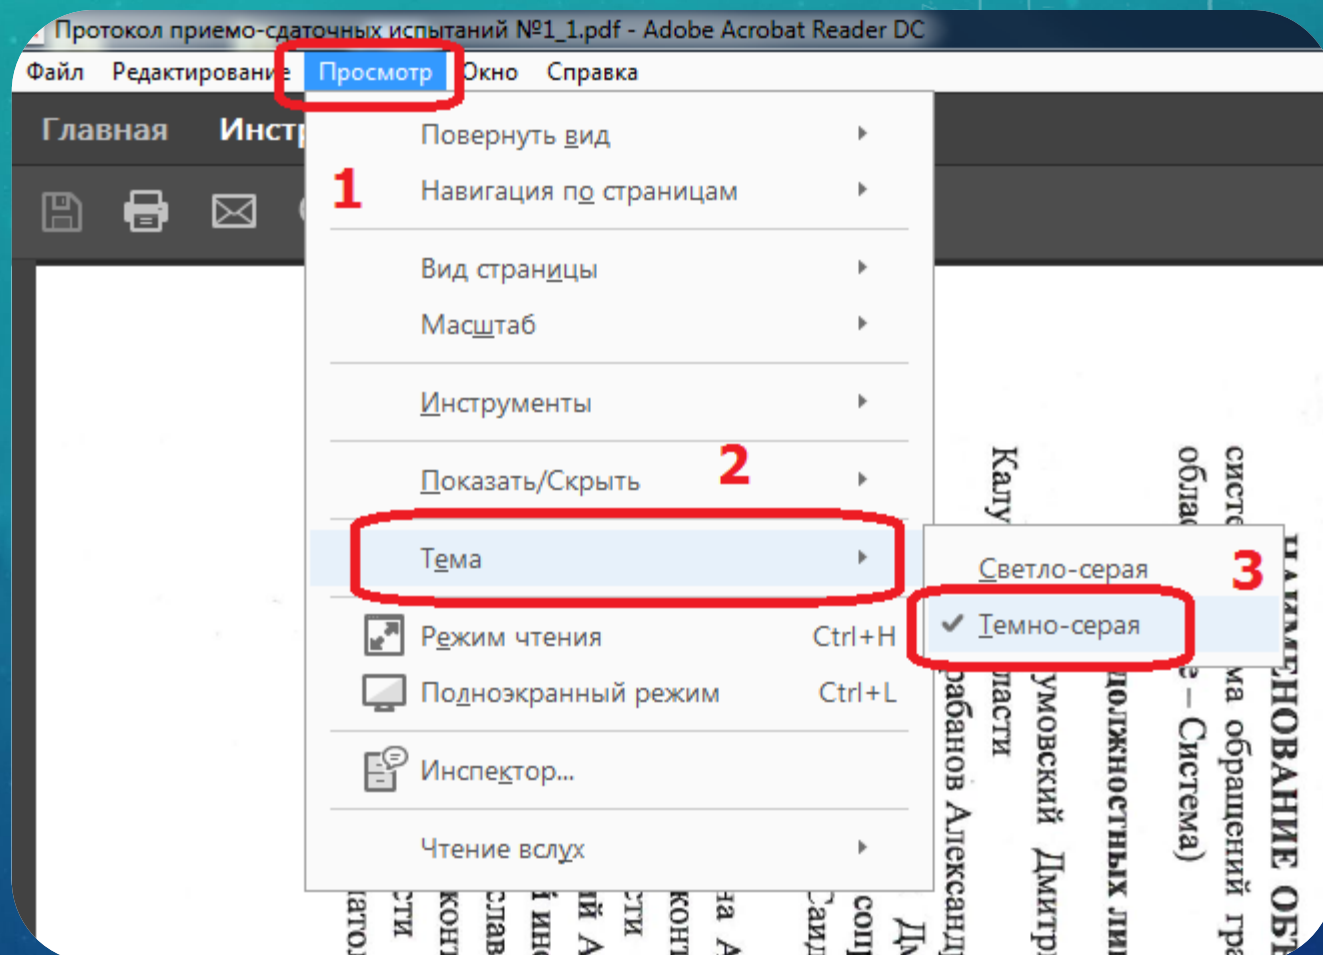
Протокол приемо-сдаточных испытаний №1_1.pdf - Adobe Acrobat Reader DC

Файл Редактирование Просмотр Окно Справка

Главная Инстр

1

Повернуть вид
Навигация по страницам
Вид страницы
Масштаб
Инструменты
Показать/Скрыть

2

Тема
Режим чтения Ctrl+H
Полноэкранный режим Ctrl+L
Инспектор...
Чтение вслух

Светло-серая

3

Темно-серая

систе ма обращений гр
облас е – Система)
Калу
НАИМЕНОВАНИЕ ОБ
должностных ли
умовский Дмитр
ласти
рабанов Александ